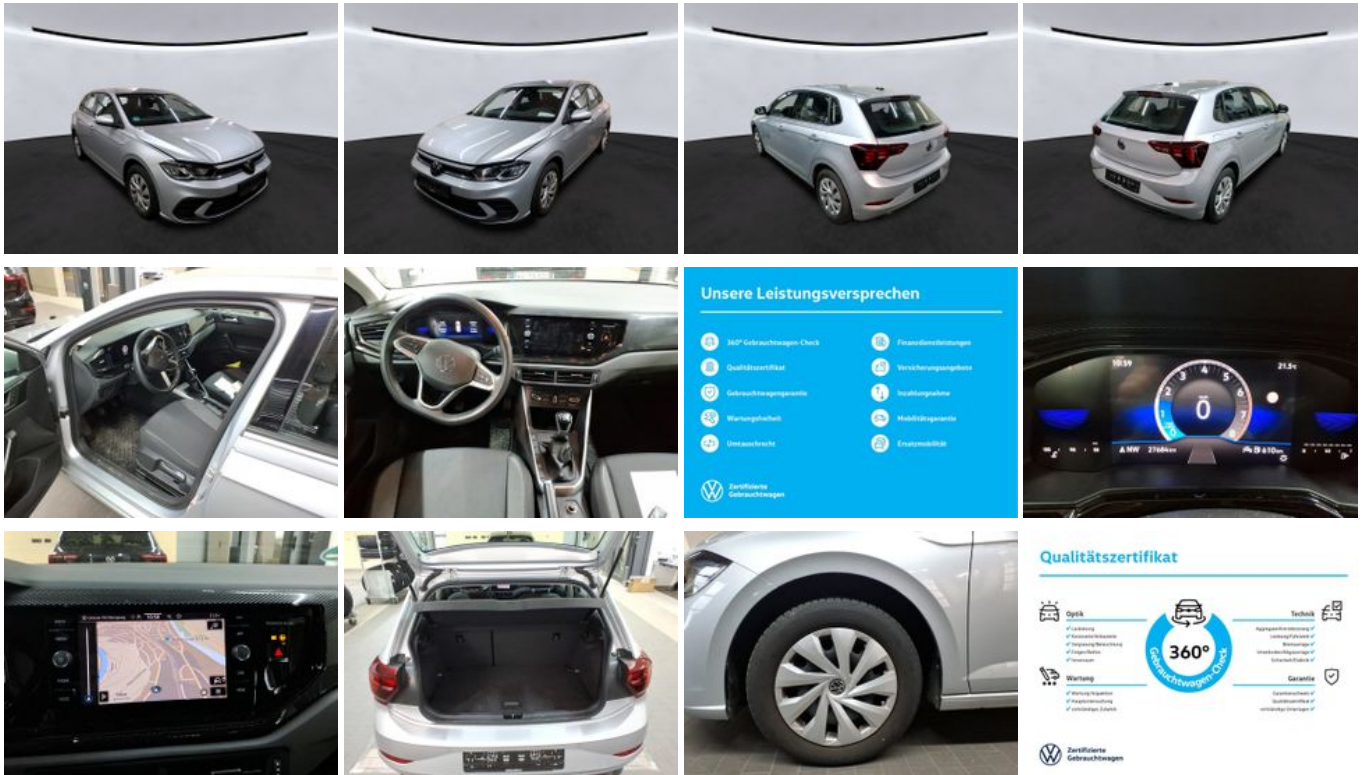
Unsere Leistungsversprechen

360° Gebrauchtwagen-Check
Qualitätszertifikat
Gebrauchtwagengarantie
Wartungsfreiheit
Umtauschrecht

Finanzdienstleistungen
Versicherungsangebote
Inzahlungnahme
Mobilitätsgarantie
Ersatzmobilität

Zertifizierte Gebrauchtwagen

10:59
21.5°C
0
27686 km
610 km

Qualitätszertifikat

Optik
Technik
360°
Gebrauchtwagen-Check
Wartung
Garantie

Zertifizierte Gebrauchtwagen